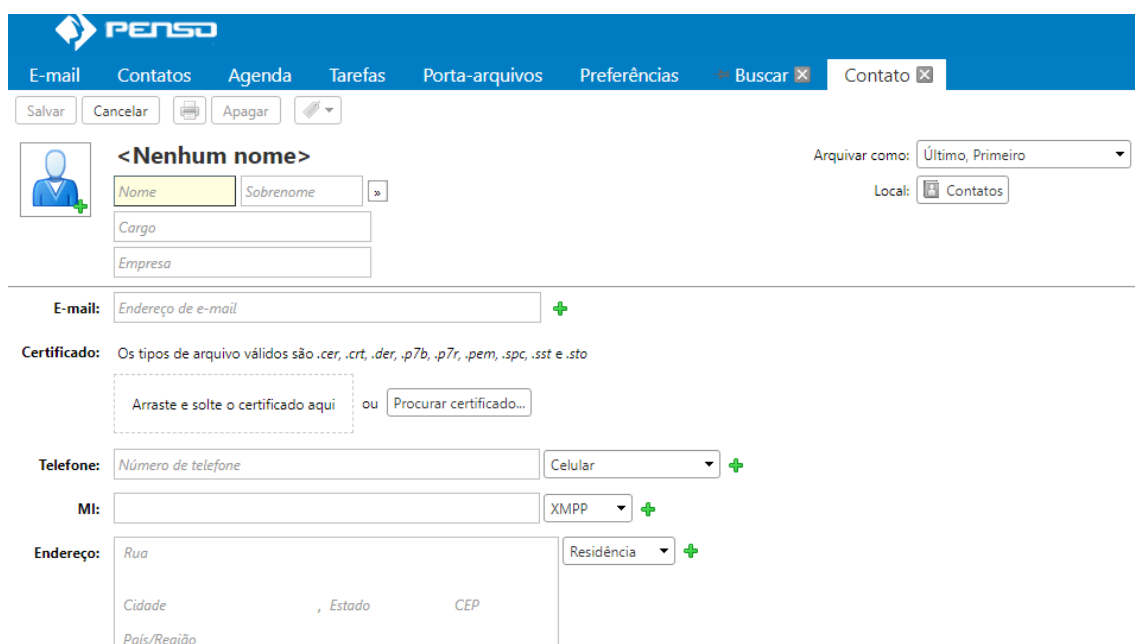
PENSO

E-mail Contatos Agenda Tarefas Porta-arquivos Preferências Buscar Contato

Salvar Cancelar Apagar

<Nenhum nome>

Nome Sobrenome »

Cargo

Empresa

Arquivar como: Último, Primeiro

Local: Contatos

E-mail: Endereço de e-mail

Certificado: Os tipos de arquivo válidos são .cer, .crt, .der, .p7b, .p7r, .pem, .spc, .sst e .sto

Arraste e solte o certificado aqui ou Procurar certificado...

Telefone: Número de telefone Celular

MI: XMPP

Endereço: Rua Residência

Cidade , Estado CEP

País/Região